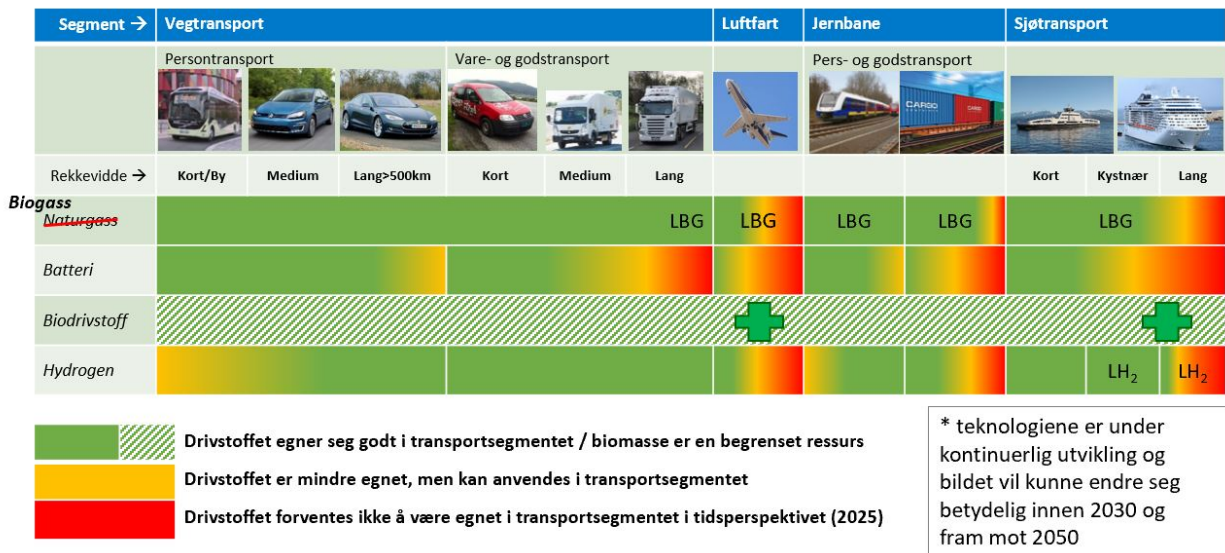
| Segment → | Vegtransport | | | | | | Luftfart | Jernbane | | Sjøtransport | | |
|---|---|---|---|---|---|---|---|---|---|---|---|---|
| | Persontransport | | | Vare- og godstransport | | | | Pers- og godstransport | | | | |
| Rekkevidde → | Kort/By | Medium | Lang>500km | Kort | Medium | Lang | | | | Kort | Kystnær | Lang |
| Biogass ~~Naturgass~~ | | | | | | LBG | LBG | LBG | LBG | | LBG | |
| Batteri | | | | | | | | | | | | |
| Biodrivstoff | | | | | | | | | | | | |
| Hydrogen | | | | | | | | | | | LH$_2$ | LH$_2$ |

Drivstoffet egner seg godt i transportsegmentet / biomasse er en begrenset ressurs

Drivstoffet er mindre egnet, men kan anvendes i transportsegmentet

Drivstoffet forventes ikke å være egnet i transportsegmentet i tidsperspektivet (2025)

* teknologiene er under kontinuerlig utvikling og bildet vil kunne endre seg betydelig innen 2030 og fram mot 2050